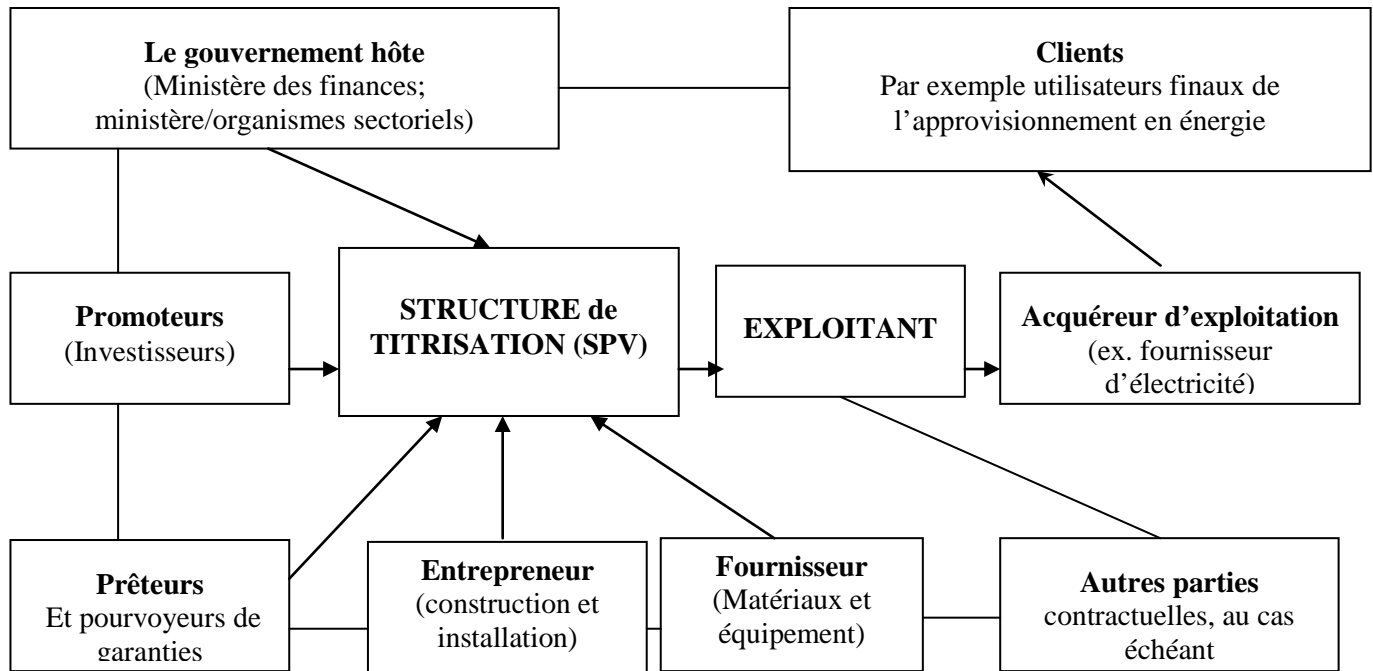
**Le gouvernement hôte**
(Ministère des finances; ministère/organismes sectoriels)

**Clients**
Par exemple utilisateurs finaux de l'approvisionnement en énergie

**Promoteurs**
(Investisseurs)

**STRUCTURE de TITRISATION (SPV)**

**EXPLOITANT**

**Acquéreur d'exploitation**
(ex. fournisseur d'électricité)

**Prêteurs**
Et pourvoyeurs de garanties

**Entrepreneur**
(construction et installation)

**Fournisseur**
(Matériaux et équipement)

**Autres parties**
contractuelles, au cas échéant